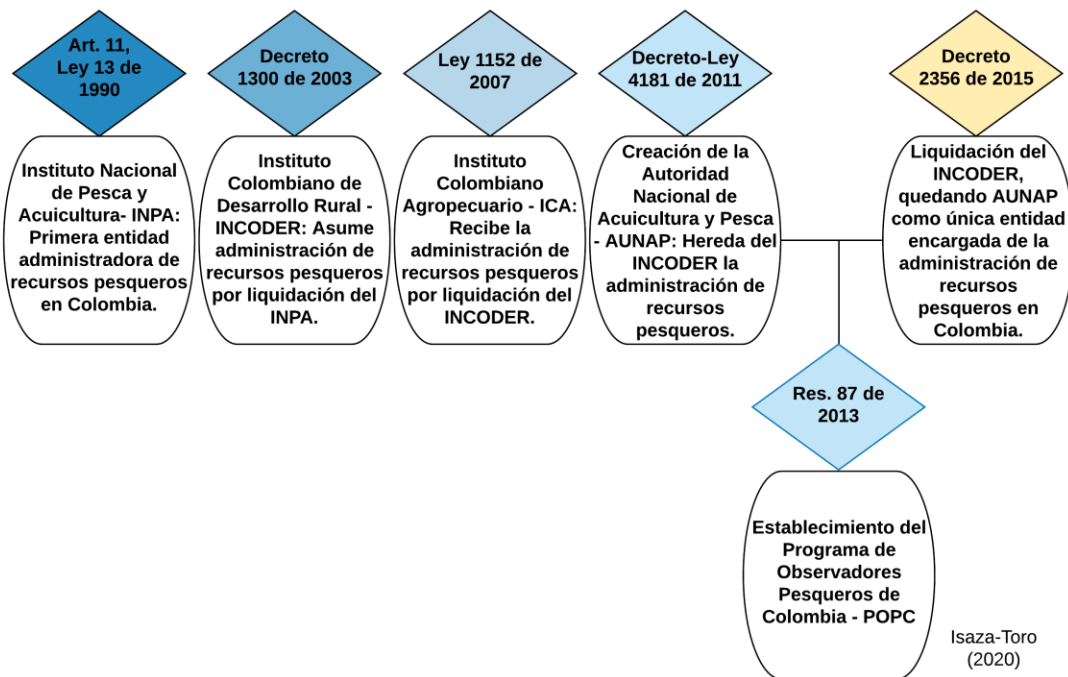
Art. 11, Ley 13 de 1990

Instituto Nacional de Pesca y Acuicultura- INPA: Primera entidad administradora de recursos pesqueros en Colombia.

Decreto 1300 de 2003

Instituto Colombiano de Desarrollo Rural - INCODER: Asume administración de recursos pesqueros por liquidación del INPA.

Ley 1152 de 2007

Instituto Colombiano Agropecuario - ICA: Recibe la administración de recursos pesqueros por liquidación del INCODER.

Decreto-Ley 4181 de 2011

Creación de la Autoridad Nacional de Acuicultura y Pesca - AUNAP: Hereda del INCODER la administración de recursos pesqueros.

Decreto 2356 de 2015

Liquidación del INCODER, quedando AUNAP como única entidad encargada de la administración de recursos pesqueros en Colombia.

Res. 87 de 2013

Establecimiento del Programa de Observadores Pesqueros de Colombia - POPC

Isaza-Toro (2020)